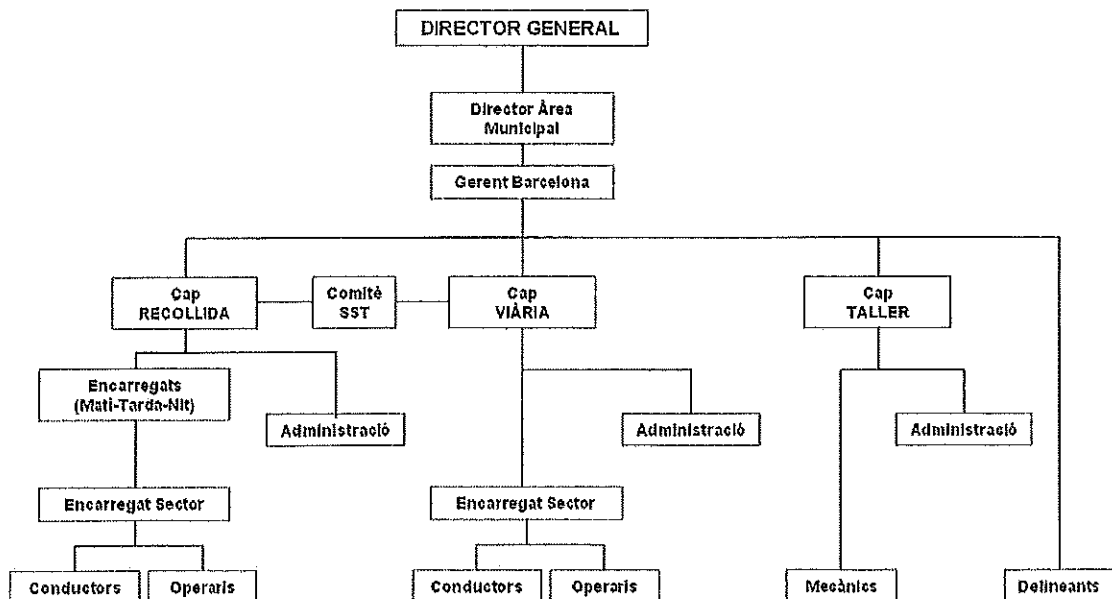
DIRECTOR GENERAL

Director Àrea Municipal

Gerent Barcelona

Cap RECOLLIDA

Comitè SST

Cap VIÀRIA

Cap TALLER

Encarregats (Matí-Tarda-Nit)

Administració

Administració

Administració

Encarregat Sector

Encarregat Sector

Conductors

Operaris

Conductors

Operaris

Mecànics

Delineants